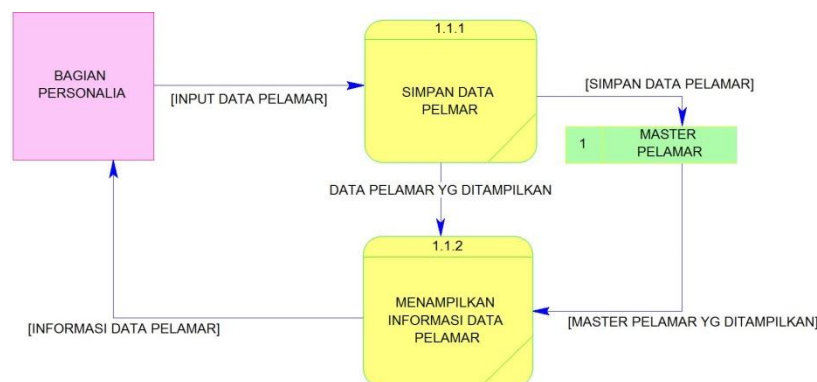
BAGIAN PERSONALIA

[INPUT DATA PELAMAR]

1.1.1

SIMPAN DATA PELMAR

[SIMPAN DATA PELAMAR]

1

MASTER PELAMAR

DATA PELAMAR YG DITAMPILKAN

1.1.2

MENAMPILKAN INFORMASI DATA PELAMAR

[INFORMASI DATA PELAMAR]

[MASTER PELAMAR YG DITAMPILKAN]